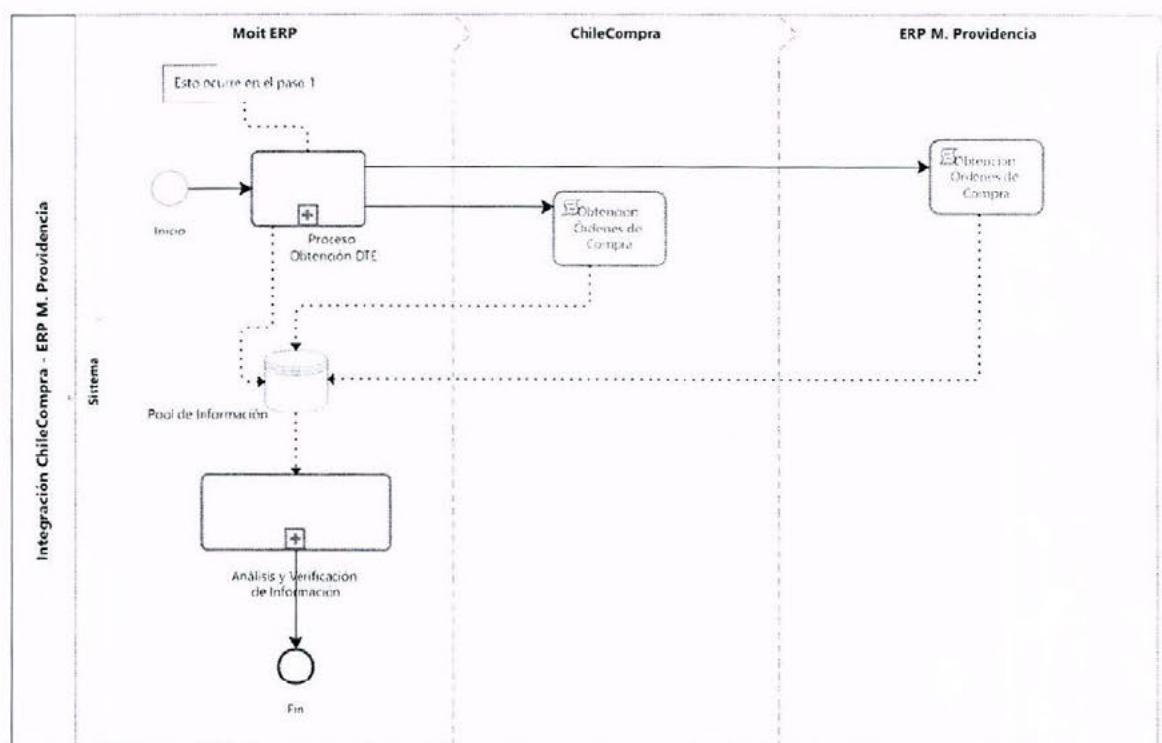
Integración ChileCompra - ERP M. Providencia

Sitema

Moit ERP

ChileCompra

ERP M. Providencia

Esto ocurre en el paso 1

Inicio

Proceso Obtención DTE

Obtencion Órdenes de Compra

Obtencion Ordenes de Compra

Pool de Información

Análisis y Verificación de Información

Fin